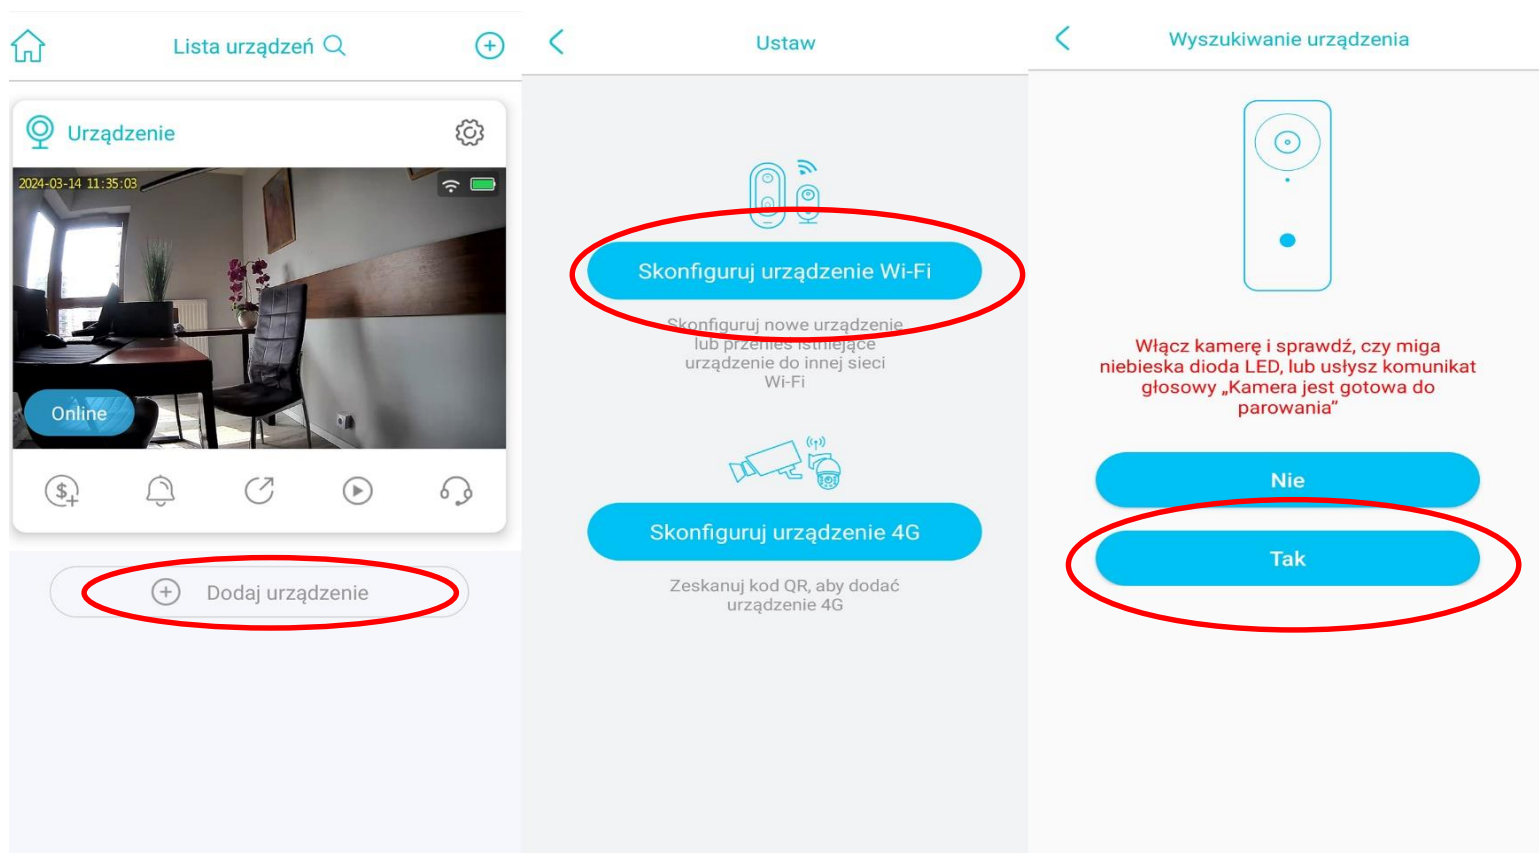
Lista urządzeń

Urządzenie

2024-03-14 11:35:03

Online

Dodaj urządzenie

Ustaw

Skonfiguruj urządzenie Wi-Fi

Skonfiguruj nowe urządzenie lub przenieś istniejące urządzenie do innej sieci Wi-Fi

Skonfiguruj urządzenie 4G

Zeskanuj kod QR, aby dodać urządzenie 4G

Wyszukiwanie urządzenia

Włącz kamerę i sprawdź, czy miga niebieska dioda LED, lub usłysz komunikat głosowy „Kamera jest gotowa do parowania"

Nie

Tak